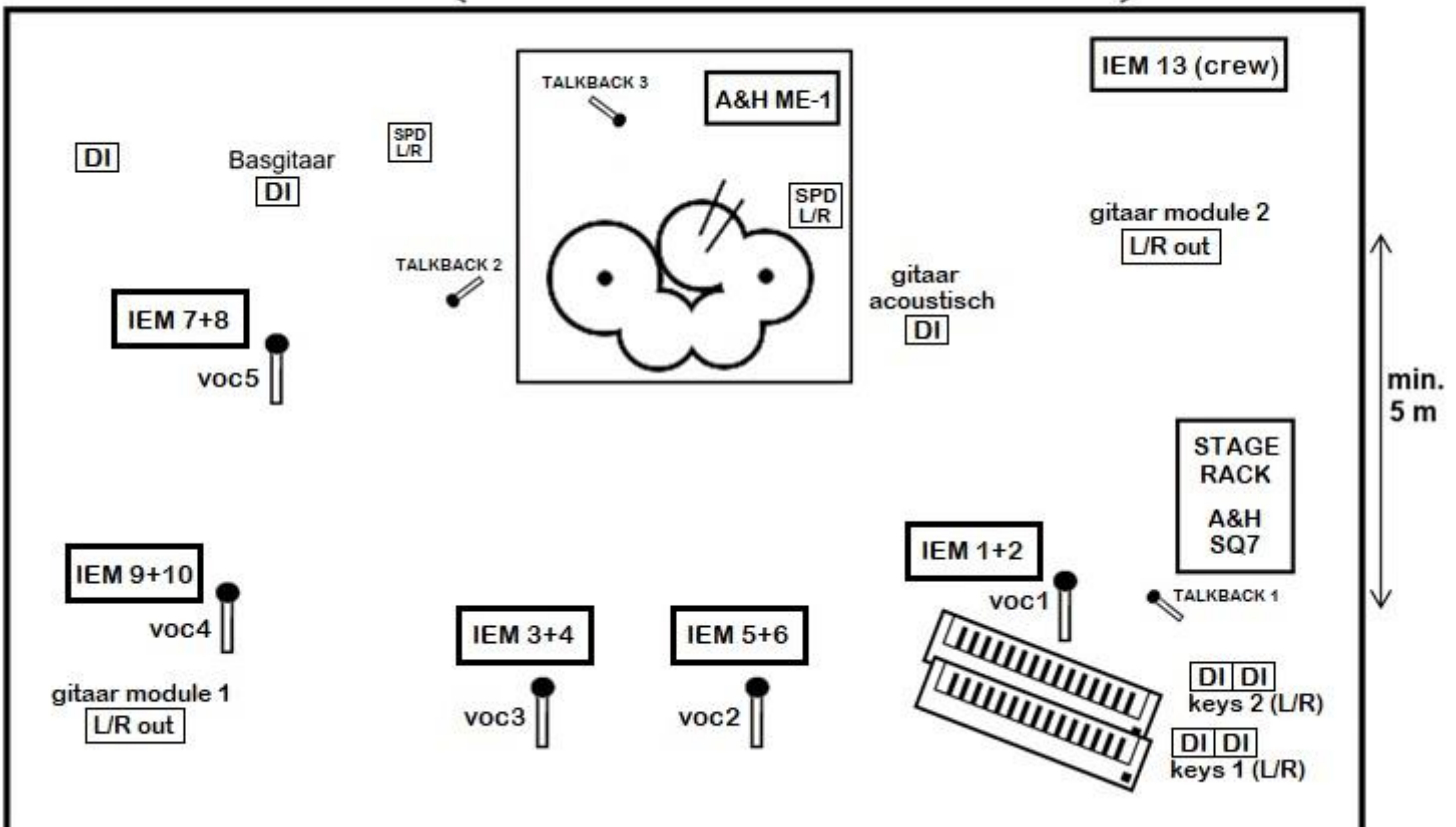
IEM 13 (crew)

TALKBACK 3

A&H ME-1

DI

Basgitaar
DI

SPD
L/R

SPD
L/R

gitaar module 2
L/R out

TALKBACK 2

gitaar
acoustisch
DI

IEM 7+8

voc5

min.
5 m

STAGE
RACK

A&H
SQ7

IEM 1+2

IEM 9+10

voc1

TALKBACK 1

voc4

IEM 3+4

IEM 5+6

DI DI
keys 2 (L/R)

gitaar module 1
L/R out

voc3

voc2

DI DI
keys 1 (L/R)